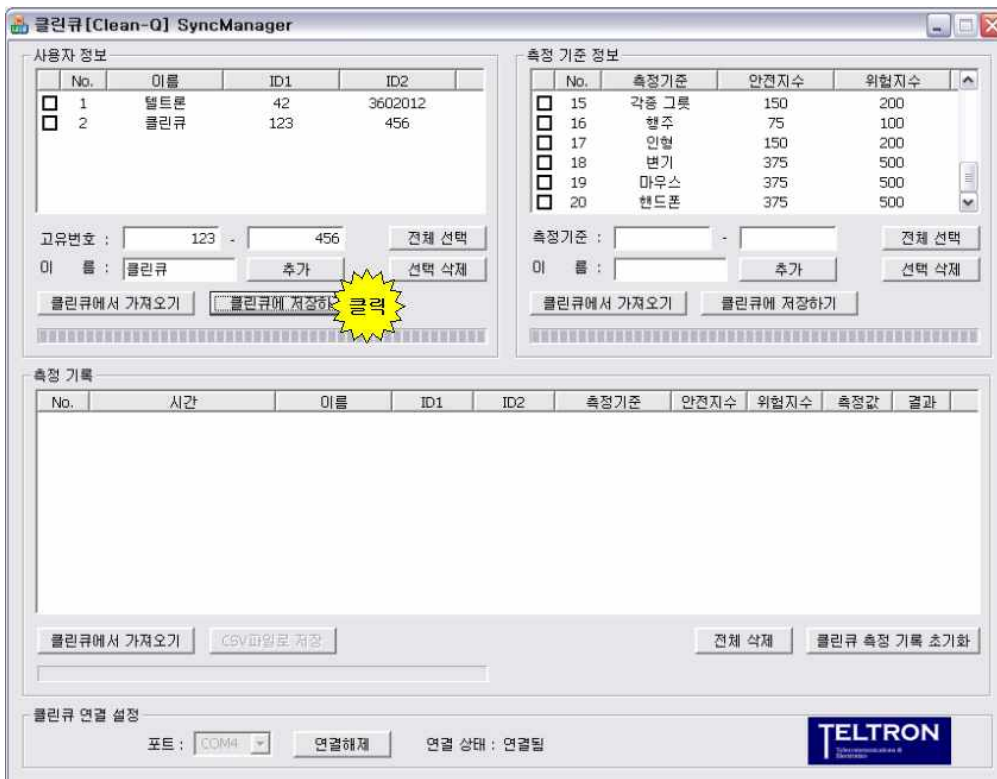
클린큐[Clean-Q] SyncManager

사용자 정보

| No. | 이름 | ID1 | ID2 |
|---|---|---|---|
| 1 | 텔트론 | 42 | 3602012 |
| 2 | 클린큐 | 123 | 456 |

고유번호 : 123 - 456
전체 선택
이 름 : 클린큐
추가
선택 삭제
클린큐에서 가져오기
클린큐에 저장하기
클릭

측정 기준 정보

| No. | 측정기준 | 안전지수 | 위험지수 |
|---|---|---|---|
| 15 | 각종 그릇 | 150 | 200 |
| 16 | 행주 | 75 | 100 |
| 17 | 인형 | 150 | 200 |
| 18 | 변기 | 375 | 500 |
| 19 | 마우스 | 375 | 500 |
| 20 | 핸드폰 | 375 | 500 |

측정기준 : -
전체 선택
이 름 :
추가
선택 삭제
클린큐에서 가져오기
클린큐에 저장하기

측정 기록

| No. | 시간 | 이름 | ID1 | ID2 | 측정기준 | 안전지수 | 위험지수 | 측정값 | 결과 |
|---|---|---|---|---|---|---|---|---|---|

클린큐에서 가져오기
CSV파일로 저장
전체 삭제
클린큐 측정 기록 초기화

클린큐 연결 설정
포트 : COM4
연결해제
연결 상태 : 연결됨
TELTRON